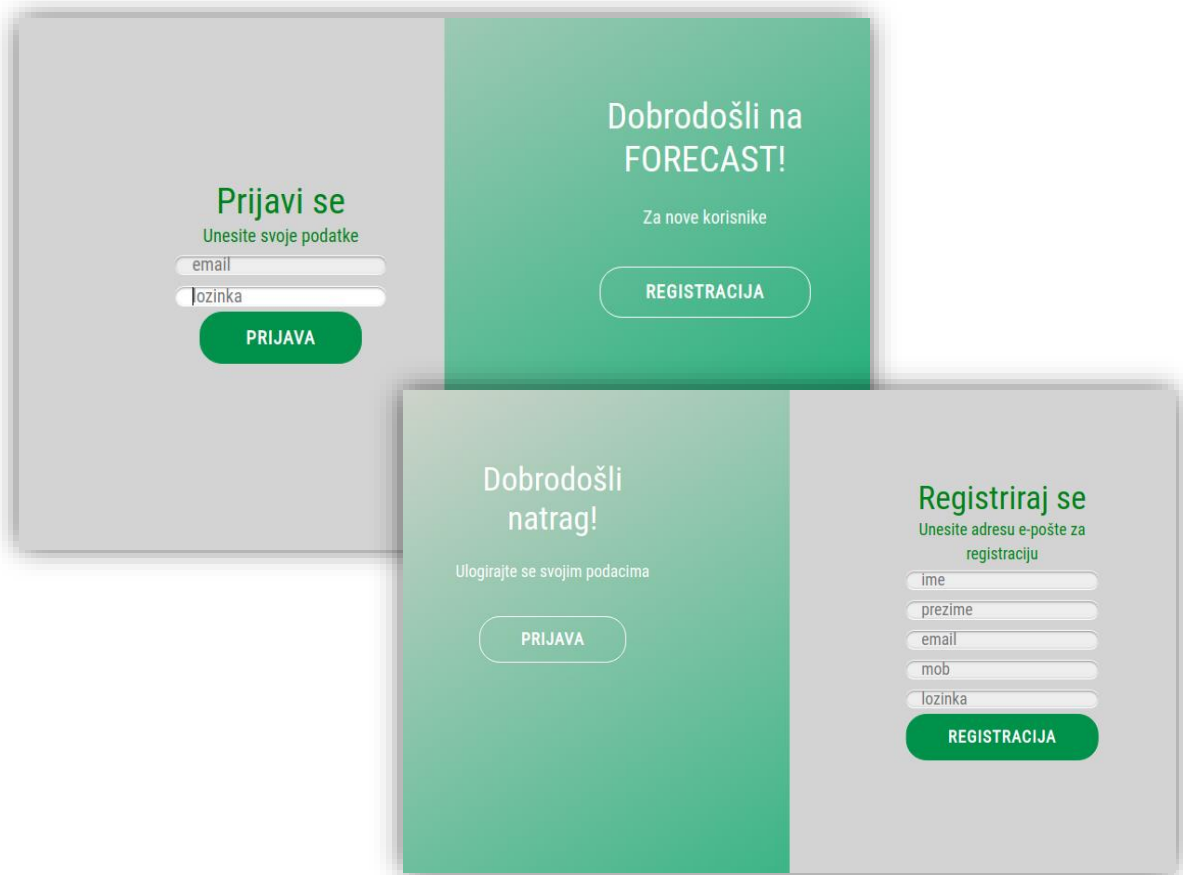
Prijavi se
Unesite svoje podatke
email
lozinka
PRIJAVA

Dobrodošli na FORECAST!
Za nove korisnike
REGISTRACIJA

Dobrodošli natrag!
Ulogirajte se svojim podacima
PRIJAVA

Registriraj se
Unesite adresu e-pošte za registraciju
ime
prezime
email
mob
lozinka
REGISTRACIJA